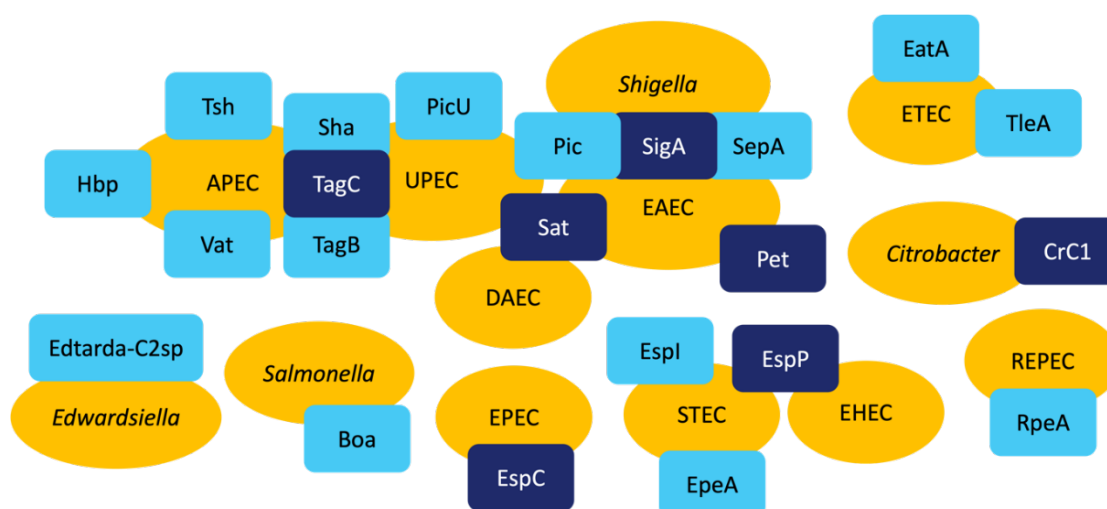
Shigella

EatA

ETEC

TleA

Tsh

Sha

PicU

Pic

SigA

SepA

Hbp

APEC

TagC

UPEC

EAEC

Vat

TagB

Sat

Pet

Citrobacter

CrC1

DAEC

Edtarda-C2sp

Edwardsiella

Salmonella

Boa

EPEC

EspC

EspI

EspP

STEC

EHEC

EpeA

REPEC

RpeA